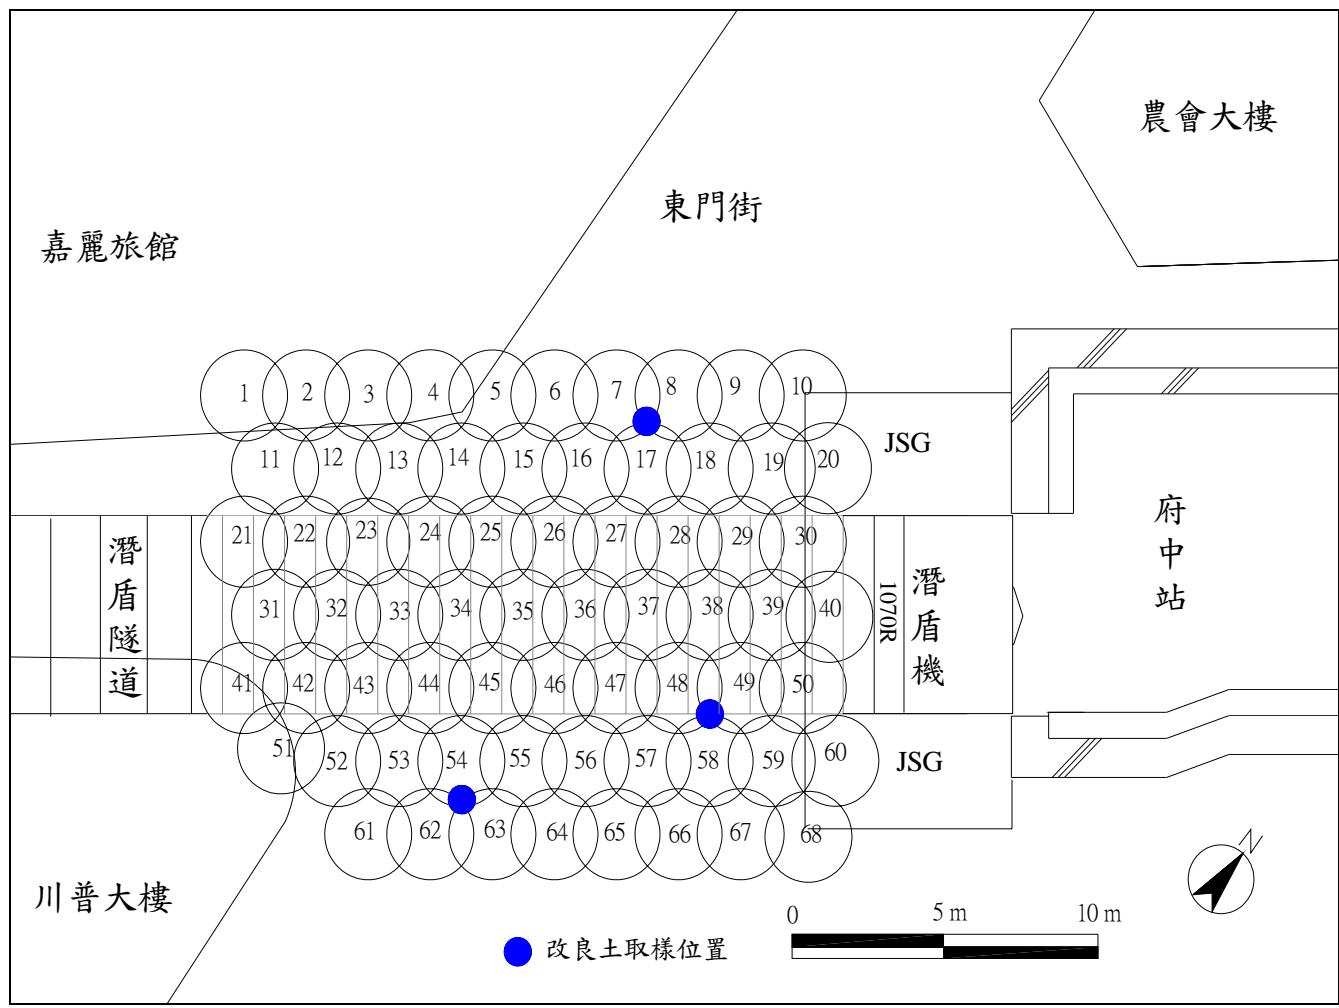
農會大樓

東門街

嘉麗旅館

1 2 3 4 5 6 7 8 9 10

11 12 13 14 15 16 17 18 19 20

JSG

21 22 23 24 25 26 27 28 29 30

31 32 33 34 35 36 37 38 39 40

41 42 43 44 45 46 47 48 49 50

51 52 53 54 55 56 57 58 59 60

JSG

61 62 63 64 65 66 67 68

潛盾隧道

1070R

潛盾機

府中站

N

川普大樓

0 5 m 10 m

改良土取樣位置